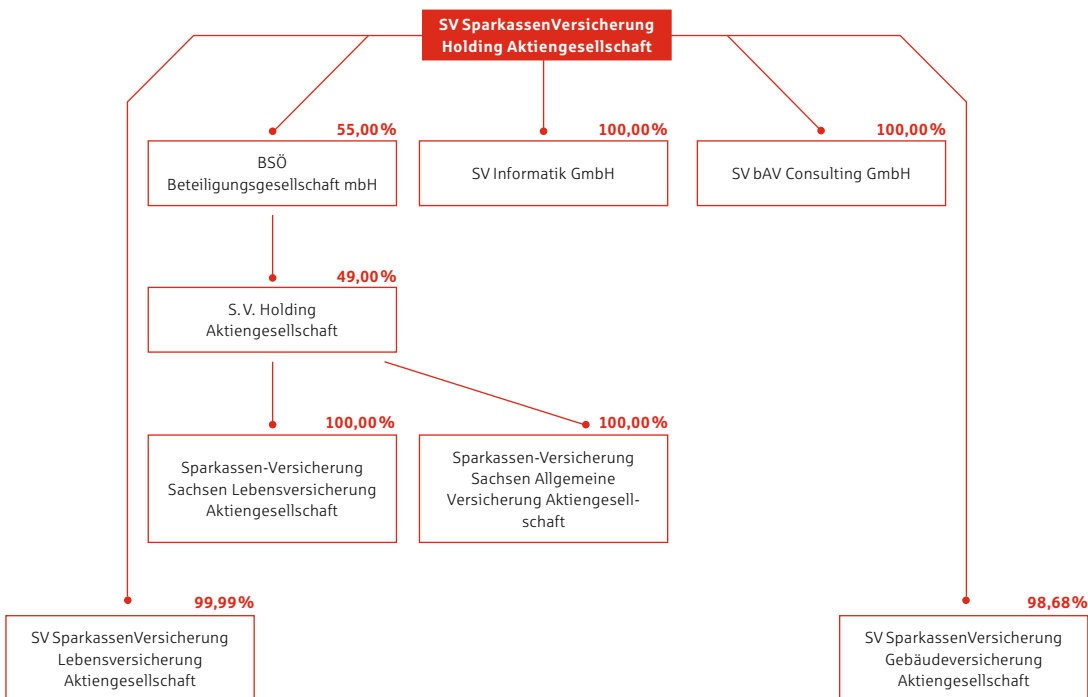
SV SparkassenVersicherung Holding Aktiengesellschaft

55,00%

BSÖ Beteiligungsgesellschaft mbH

100,00%

SV Informatik GmbH

100,00%

SV bAV Consulting GmbH

49,00%

S.V. Holding Aktiengesellschaft

100,00%

Sparkassen-Versicherung Sachsen Lebensversicherung Aktiengesellschaft

100,00%

Sparkassen-Versicherung Sachsen Allgemeine Versicherung Aktiengesellschaft

99,99%

SV SparkassenVersicherung Lebensversicherung Aktiengesellschaft

98,68%

SV SparkassenVersicherung Gebäudeversicherung Aktiengesellschaft